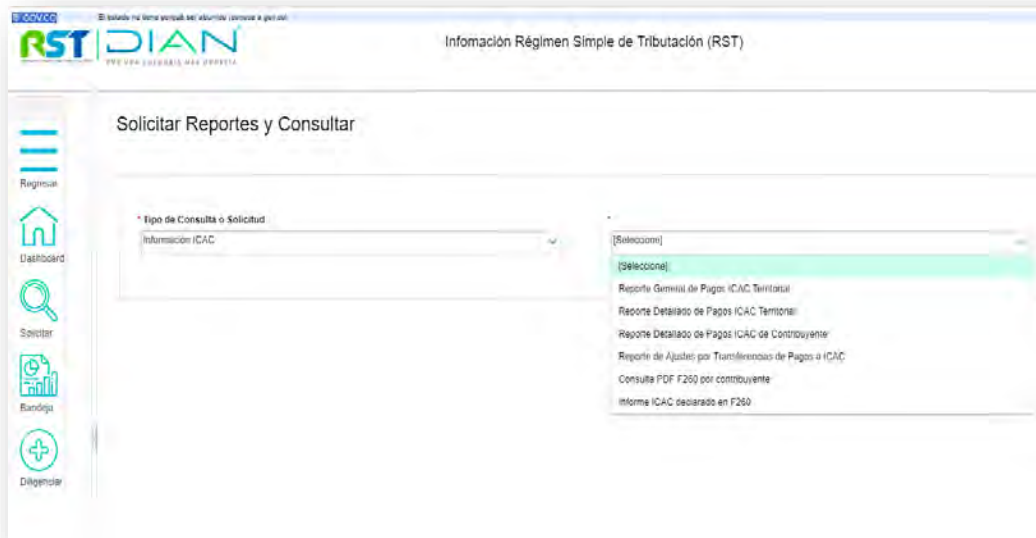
GOV.CO El estado no tiene porque ser aburrido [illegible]

RST DIAN

Infomación Régimen Simple de Tributación (RST)

Regresar

Dashboard

Solicitar

Bandeja

Diligenciar

Solicitar Reportes y Consultar

* Tipo de Consulta o Solicitud

Información ICAC

*

[Seleccione]

[Seleccione]

Reporte General de Pagos ICAC Territorial

Reporte Detallado de Pagos ICAC Territorial

Reporte Detallado de Pagos ICAC de Contribuyente

Reporte de Ajustes por Transferencias de Pagos o ICAC

Consulta PDF F260 por contribuyente

Informe ICAC declarado en F260